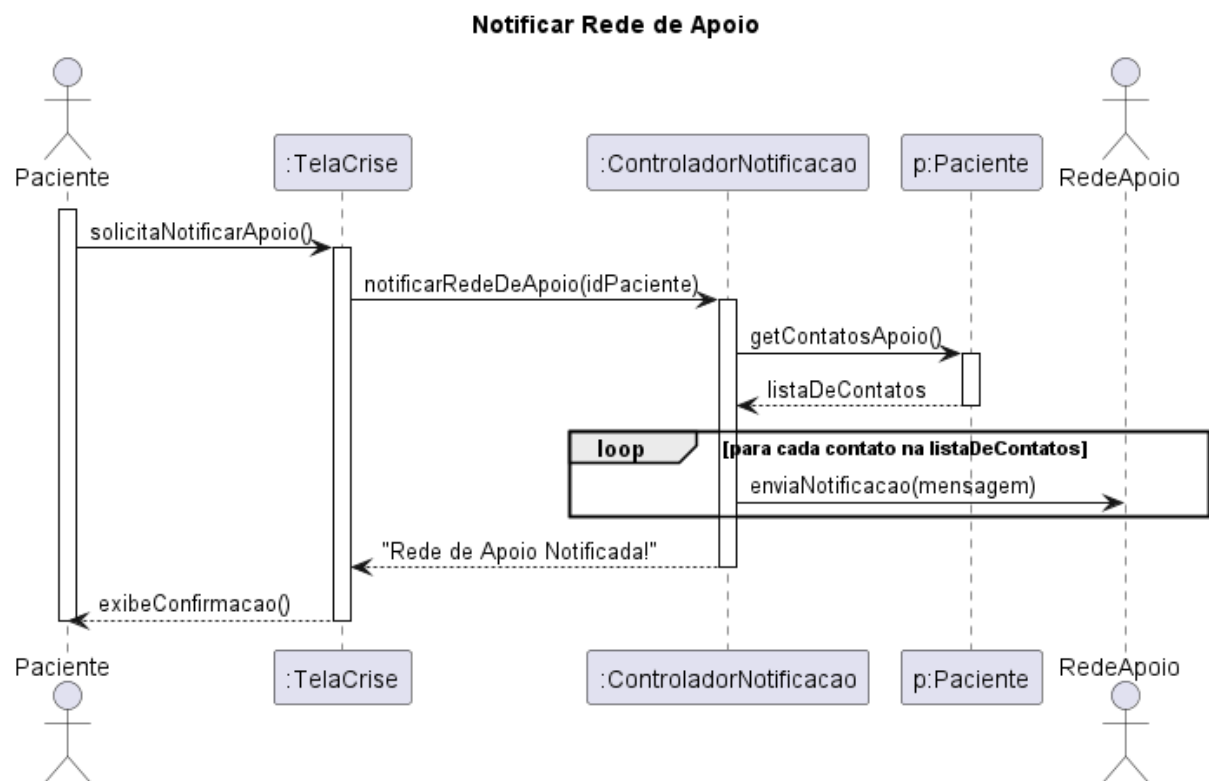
Notificar Rede de Apoio

Paciente

:TelaCrise

:ControladorNotificacao

p:Paciente

RedeApoio

solicitaNotificarApoio()

notificarRedeDeApoio(idPaciente)

getContatosApoio()

listaDeContatos

loop

[para cada contato na listaDeContatos]

enviaNotificacao(mensagem)

"Rede de Apoio Notificada!"

exibeConfirmacao()

Paciente

:TelaCrise

:ControladorNotificacao

p:Paciente

RedeApoio